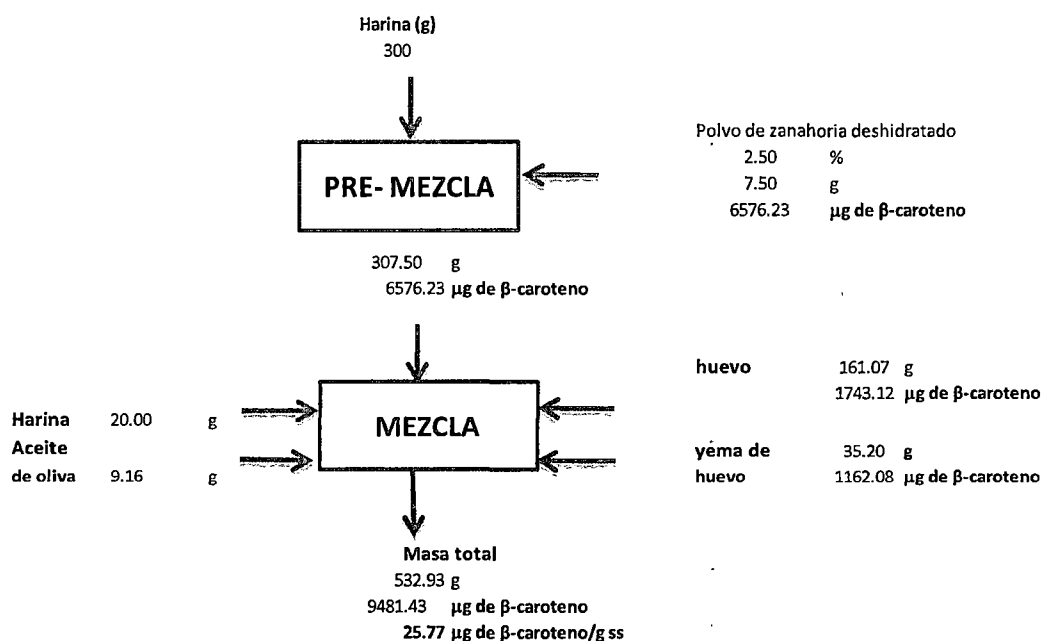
Harina (g)
300

PRE- MEZCLA

Polvo de zanahoria deshidratado
2.50 %
7.50 g
6576.23 μg de β-caroteno

307.50 g
6576.23 μg de β-caroteno

MEZCLA

Harina 20.00 g
Aceite de oliva 9.16 g

huevo 161.07 g
1743.12 μg de β-caroteno

yema de huevo 35.20 g
1162.08 μg de β-caroteno

Masa total
532.93 g
9481.43 μg de β-caroteno
25.77 μg de β-caroteno/g ss